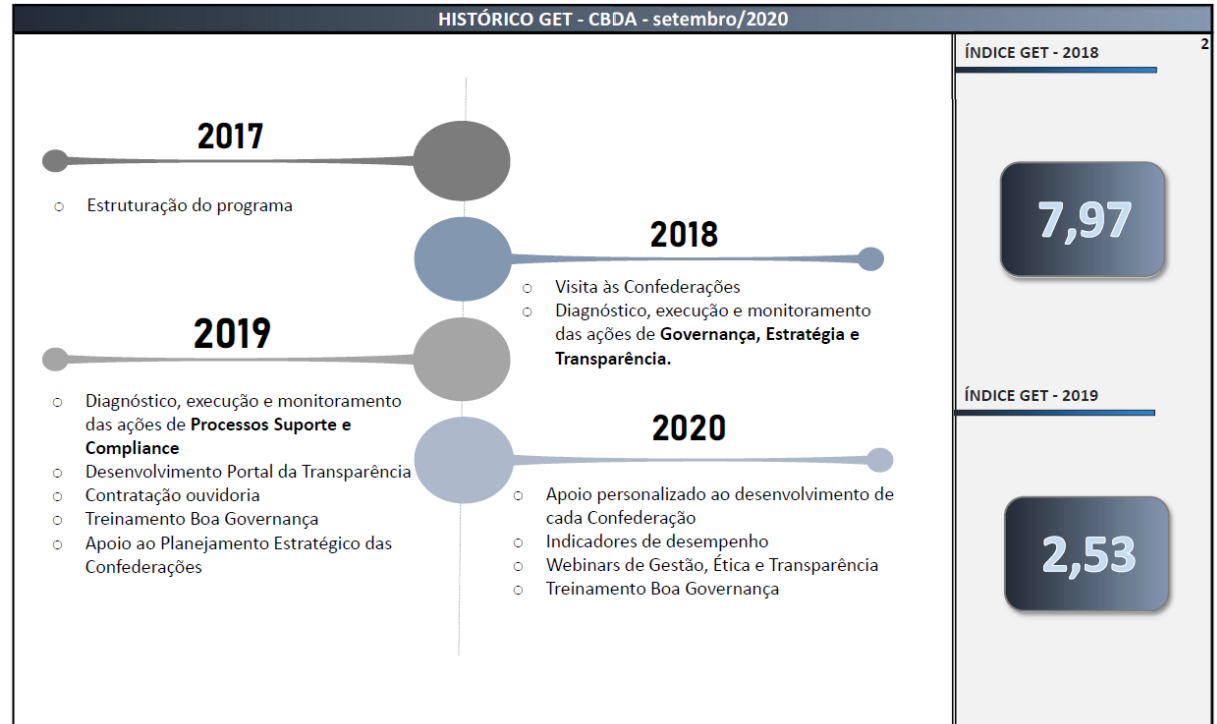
HISTÓRICO GET - CBDA - setembro/2020

2017

- Estruturação do programa

2018

- Visita às Confederações
- Diagnóstico, execução e monitoramento das ações de **Governança, Estratégia e Transparência.**

2019

- Diagnóstico, execução e monitoramento das ações de **Processos Suporte e Compliance**
- Desenvolvimento Portal da Transparência
- Contratação ouvidoria
- Treinamento Boa Governança
- Apoio ao Planejamento Estratégico das Confederações

2020

- Apoio personalizado ao desenvolvimento de cada Confederação
- Indicadores de desempenho
- Webinars de Gestão, Ética e Transparência
- Treinamento Boa Governança

2

ÍNDICE GET - 2018

7,97

ÍNDICE GET - 2019

2,53